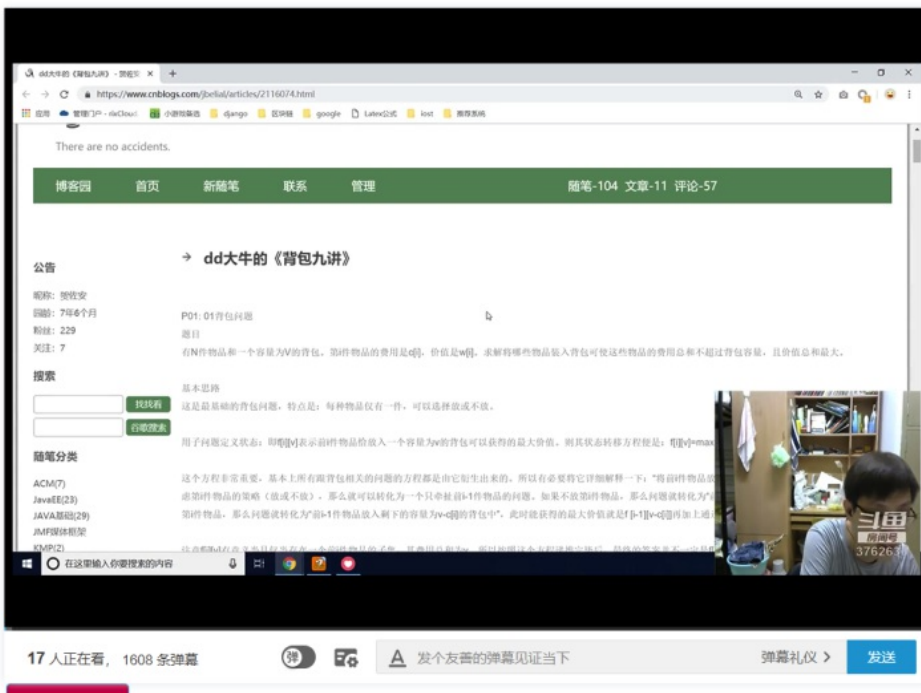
dd大牛的《背包九讲》 - 贺佐安 ×

https://www.cnblogs.com/jbelial/articles/2116074.html

应用 管理门户 - rlaCloud 小游戏备选 django 区块链 google Latex公式 lost 推荐系统

There are no accidents.

博客园 首页 新随笔 联系 管理 随笔-104 文章-11 评论-57

公告

昵称：贺佐安
园龄：7年6个月
粉丝：229
关注：7

搜索

找找看

谷歌搜索

随笔分类

ACM(7)
JavaEE(23)
JAVA基础(29)
JMF媒体框架
KMP(2)

→ dd大牛的《背包九讲》

P01: 01背包问题

题目

有N件物品和一个容量为V的背包。第i件物品的费用是c[i]，价值是w[i]。求解将哪些物品装入背包可使这些物品的费用总和不超过背包容量，且价值总和最大。

基本思路

这是最基础的背包问题，特点是：每种物品仅有一件，可以选择放或不放。

用子问题定义状态：即f[i][v]表示前i件物品恰放入一个容量为v的背包可以获得的最大价值。则其状态转移方程便是：f[i][v]=max

这个方程非常重要，基本上所有跟背包相关的问题的方程都是由它衍生出来的。所以有必要将它详细解释一下："将前i件物品放 虑第i件物品的策略（放或不放），那么就可以转化为一个只牵扯前i-1件物品的问题。如果不放第i件物品，那么问题就转化为"前 第i件物品，那么问题就转化为"前i-1件物品放入剩下的容量为v-c[i]的背包中"，此时能获得的最大价值就是f [i-1][v-c[i]]再加上通

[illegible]

在这里输入你要搜索的内容

斗鱼 房间号 376263

17 人正在看，1608 条弹幕

弹

发个友善的弹幕见证当下

弹幕礼仪 >

发送